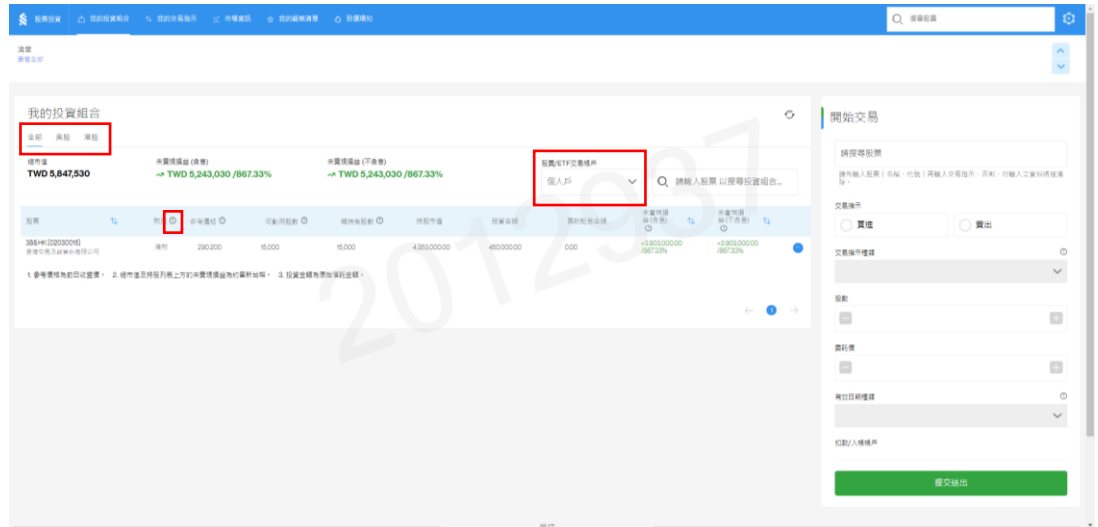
股票投資　我的投資組合　我的交易指示　市場資訊　我的顧問清單　到價通知

搜尋股票

清單
查看全部

我的投資組合

全部　美股　港股

總市值
TWD 5,847,530

未實現損益 (含費)
TWD 5,243,030 /867.33%

未實現損益 (不含費)
TWD 5,243,030 /867.33%

股票/ETF交易帳戶
個人戶

請輸入股票 以搜尋投資組合...

| 股票 | 市場 | 參考價格 | 可動用股數 | 總持有股數 | 持股市值 | 投資金額 | 累計配息金額 | 未實現損益(含費) | 未實現損益(不含費) |
|---|---|---|---|---|---|---|---|---|---|
| 388.HK[02030018] 香港交易及結算所有限公司 | 港股 | 290.200 | 15,000 | 15,000 | 4,353,000.00 | 450,000.00 | 0.00 | +3,903,000.00 /867.33% | +3,903,000.00 /867.33% |

1. 參考價格為前日收盤價。 2. 總市值及持股列表上方的未實現損益為約略數值。 3. 投資金額為原始買賣金額。

1

2012937

開始交易

請搜尋股票
請先輸入股票（名稱、代號）再輸入交易指示，否則，於輸入之資料將被清除。

交易指示
買進　賣出

交易指示種類

股數

價格

有效日期種類

扣款/入帳帳戶

提交指示